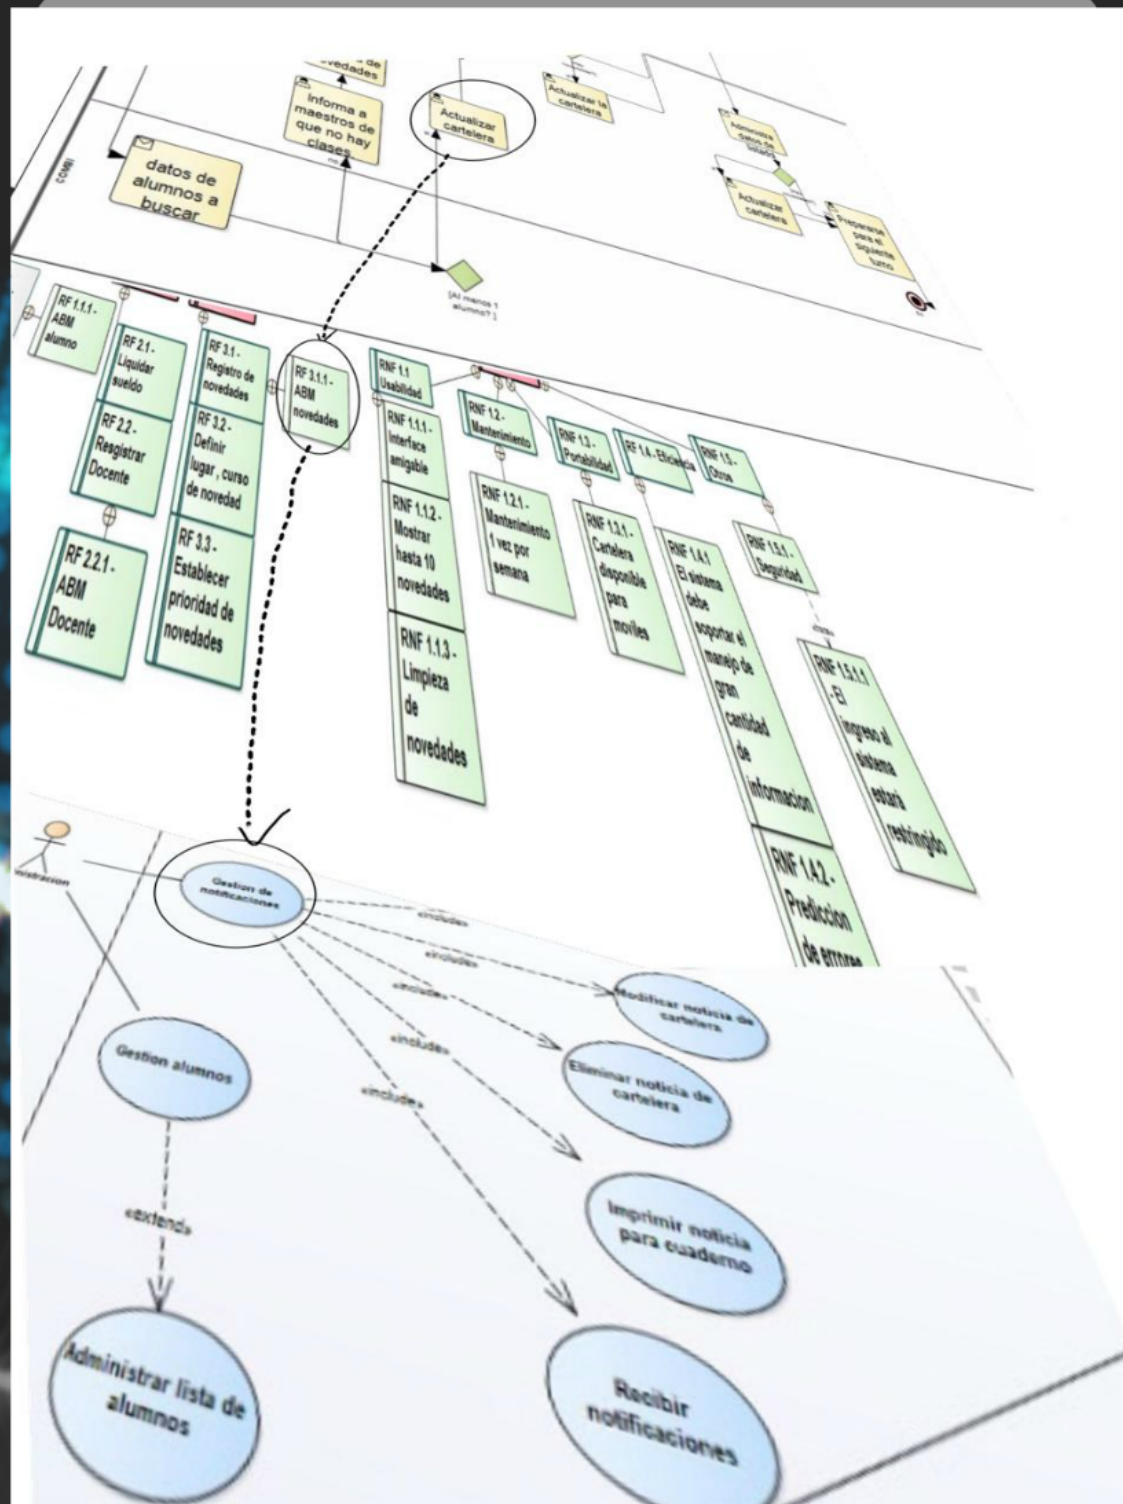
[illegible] de novedades

Informa a maestros de que no hay clases

Actualizar cartelera

Actualizar la cartelera

Actualizar cartelera

Preparase para el siguiente turno

COMI

datos de alumnos a buscar

[Al menos 1 alumno? ]

RF 1.1.1 - ABM alumno

RF 2.1 - Liquidar sueldo

RF 2.2 - Resgistrar Docente

RF 2.2.1 - ABM Docente

RF 3.1 - Registro de novedades

RF 3.2 - Definir lugar , curso de novedad

RF 3.3 - Establecer prioridad de novedades

RF 3.1.1 - ABM novedades

RNF 1.1 Usabilidad

RNF 1.1.1 - Interface amigable

RNF 1.1.2 - Mostrar hasta 10 novedades

RNF 1.1.3 - Limpieza de novedades

RNF 1.2 - Mantenimiento

RNF 1.2.1 - Mantenimiento 1 vez por semana

RNF 1.3 - Portabilidad

RNF 1.3.1 - Cartelera disponible para moviles

RNF 1.4 - Eficiencia

RNF 1.4.1 El sistema debe soportar el manejo de gran cantidad de informacion

RNF 1.4.2 - Prediccion de errores

RNF 1.5 - Otros

RNF 1.5.1 - Seguridad

RNF 1.5.1.1 - El ingreso al sistema estara restringido

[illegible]stracion

Gestion de notificaciones

«include»

«include»

«include»

«include»

«include»

Modificar noticia de cartelera

Eliminar noticia de cartelera

Imprimir noticia para cuaderno

Recibir notificaciones

Gestion alumnos

«extend»

Administrar lista de alumnos